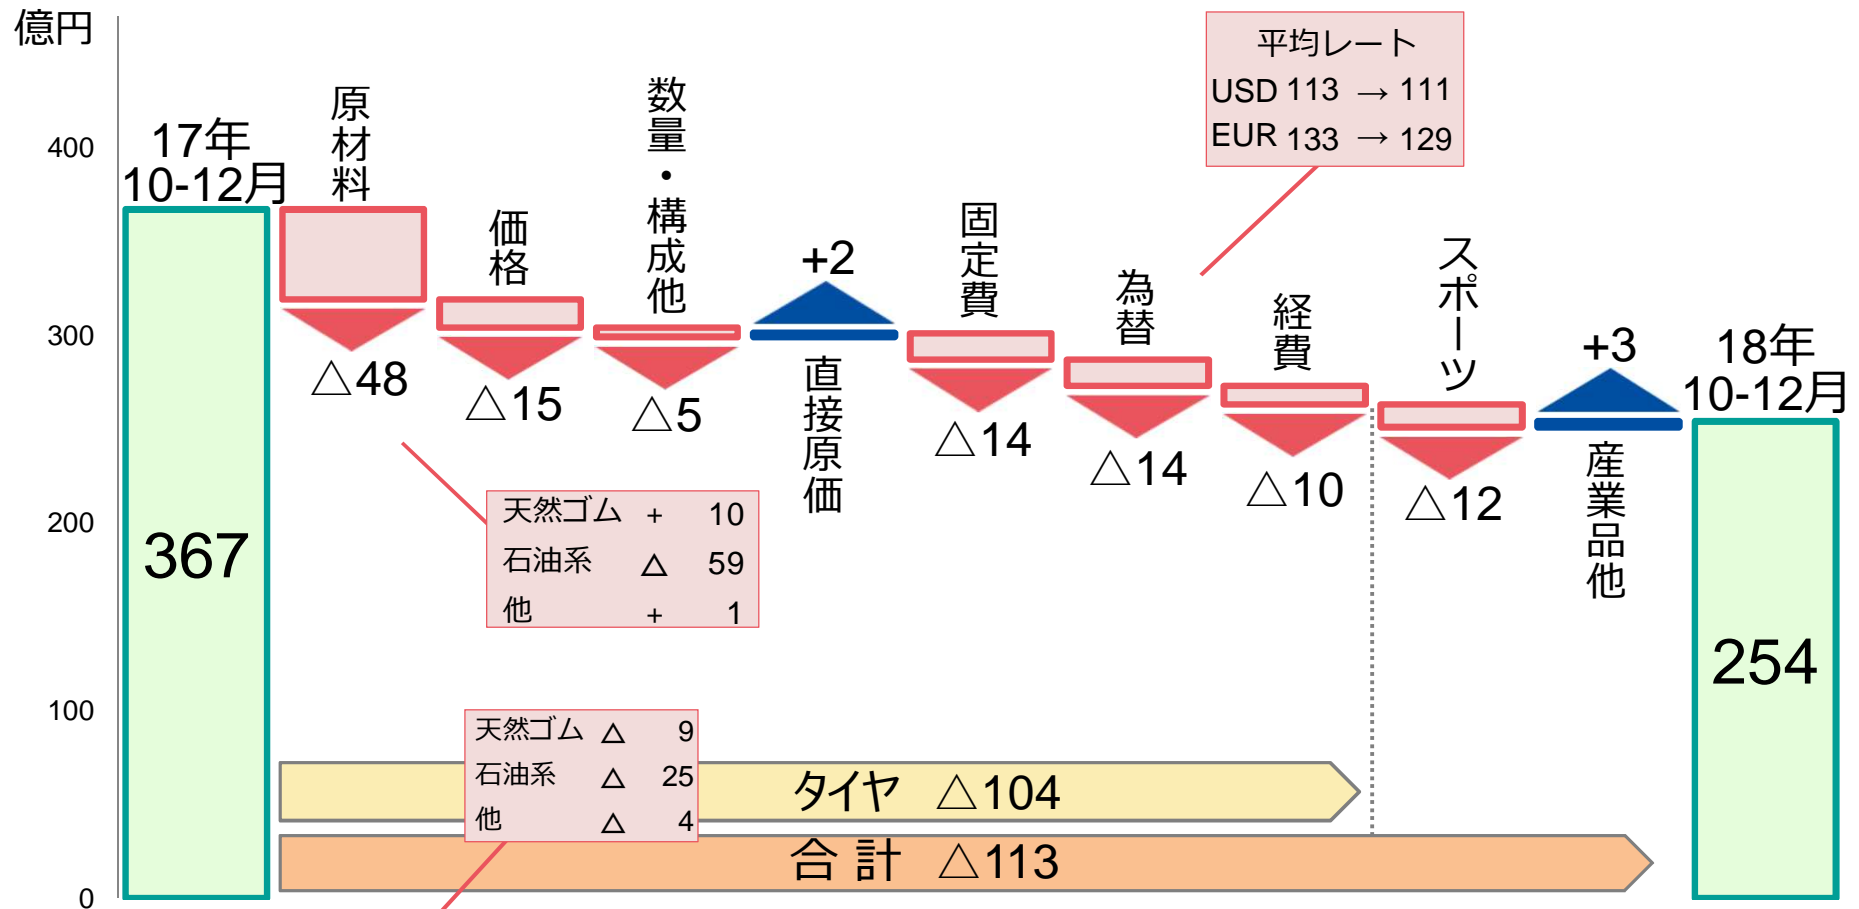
億円

400

300

200

100

0

17年
10-12月

367

原材料
△48

価格
△15

数量・構成他
△5

+2
直接原価

固定費
△14

為替
△14

経費
△10

スポーツ
△12

+3
産業品他

18年
10-12月

254

平均レート
USD 113 → 111
EUR 133 → 129

| 天然ゴム | + | 10 |
|---|---|---|
| 石油系 | △ | 59 |
| 他 | + | 1 |

| 天然ゴム | △ | 9 |
|---|---|---|
| 石油系 | △ | 25 |
| 他 | △ | 4 |

タイヤ △104

合 計 △113